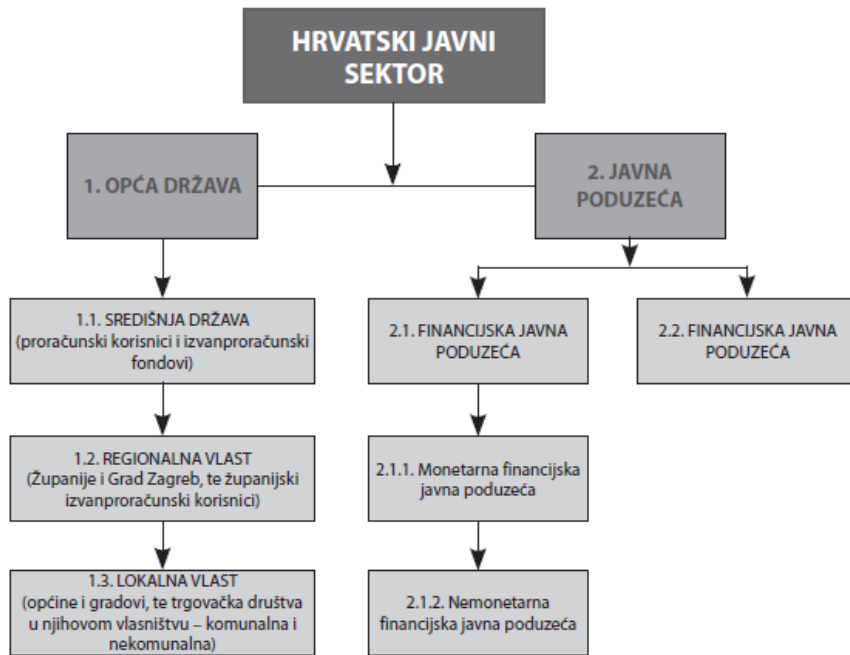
HRVATSKI JAVNI SEKTOR

1. OPĆA DRŽAVA

2. JAVNA PODUZEĆA

1.1. SREDIŠNJA DRŽAVA (proračunski korisnici i izvanproračunski fondovi)

1.2. REGIONALNA VLAST (Županije i Grad Zagreb, te županijski izvanproračunski korisnici)

1.3. LOKALNA VLAST (općine i gradovi, te trgovačka društva u njihovom vlasništvu – komunalna i nekomunalna)

2.1. FINANCIJSKA JAVNA PODUZEĆA

2.1.1. Monetarna financijska javna poduzeća

2.1.2. Nemonetarna financijska javna poduzeća

2.2. FINANCIJSKA JAVNA PODUZEĆA